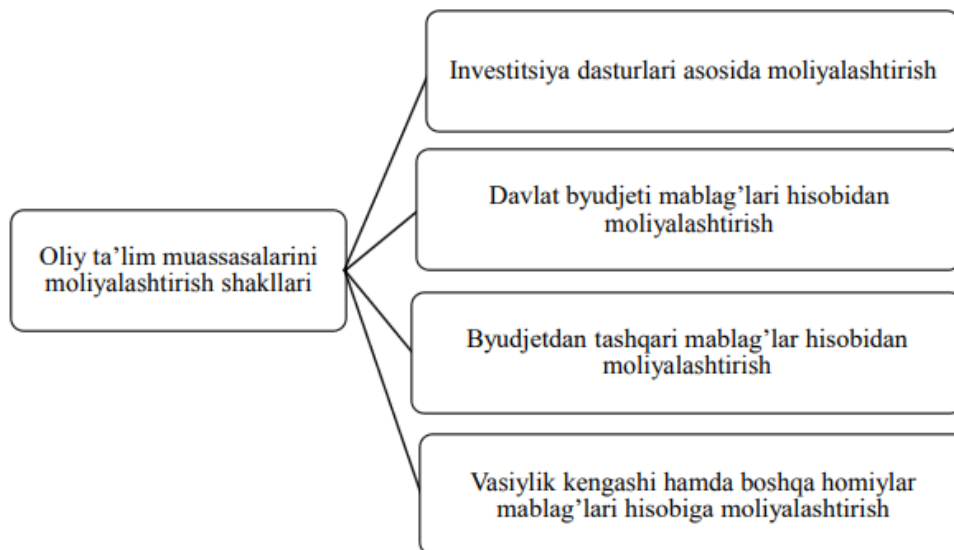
Oliy ta’lim muassasalarini moliyalashtirish shakllari

Investitsiya dasturlari asosida moliyalashtirish

Davlat byudjeti mablag’lari hisobidan moliyalashtirish

Byudjetdan tashqari mablag’lar hisobidan moliyalashtirish

Vasiylik kengashi hamda boshqa homiylar mablag’lari hisobiga moliyalashtirish